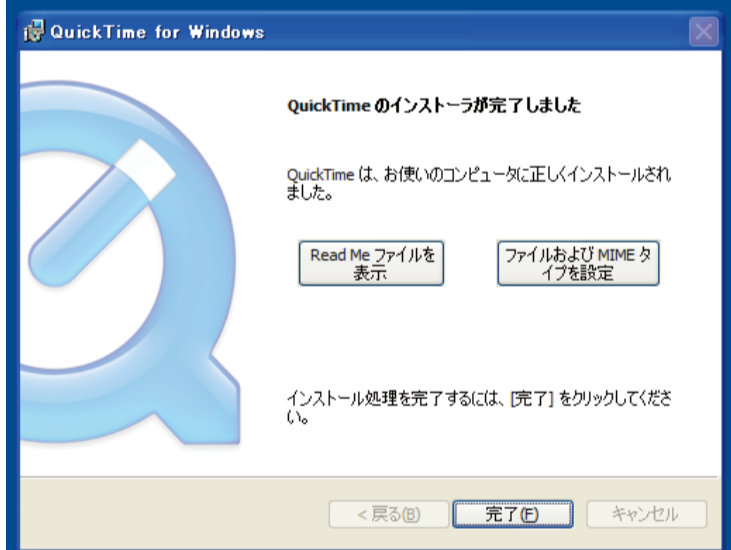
QuickTime for Windows

QuickTime のインストーラが完了しました

QuickTime は、お使いのコンピュータに正しくインストールされました。

Read Me ファイルを表示

ファイルおよび MIME タイプを設定

インストール処理を完了するには、[完了] をクリックしてください。

< 戻る(B)

完了(F)

キャンセル